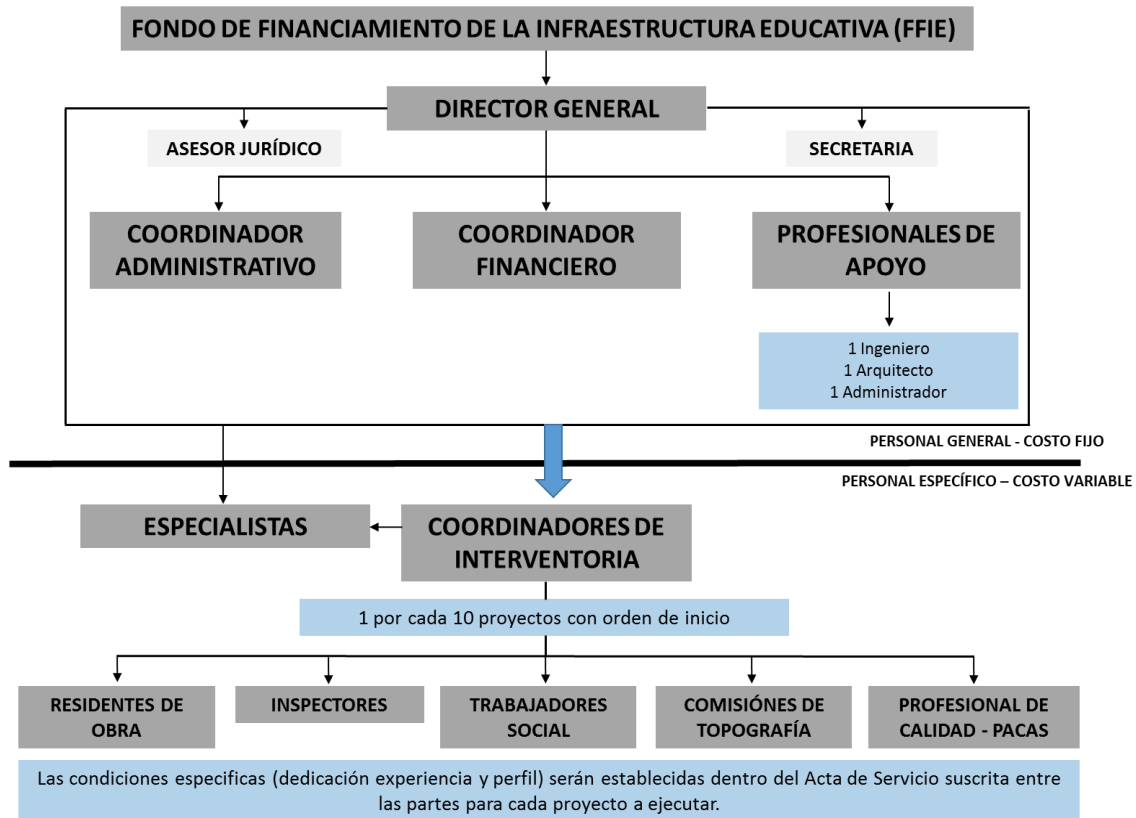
FONDO DE FINANCIAMIENTO DE LA INFRAESTRUCTURA EDUCATIVA (FFIE)

DIRECTOR GENERAL

ASESOR JURÍDICO

SECRETARIA

COORDINADOR ADMINISTRATIVO

COORDINADOR FINANCIERO

PROFESIONALES DE APOYO

1 Ingeniero
1 Arquitecto
1 Administrador

PERSONAL GENERAL - COSTO FIJO

PERSONAL ESPECÍFICO – COSTO VARIABLE

ESPECIALISTAS

COORDINADORES DE INTERVENTORIA

1 por cada 10 proyectos con orden de inicio

RESIDENTES DE OBRA

INSPECTORES

TRABAJADORES SOCIAL

COMISIÓNES DE TOPOGRAFÍA

PROFESIONAL DE CALIDAD - PACAS

Las condiciones especificas (dedicación experiencia y perfil) serán establecidas dentro del Acta de Servicio suscrita entre las partes para cada proyecto a ejecutar.